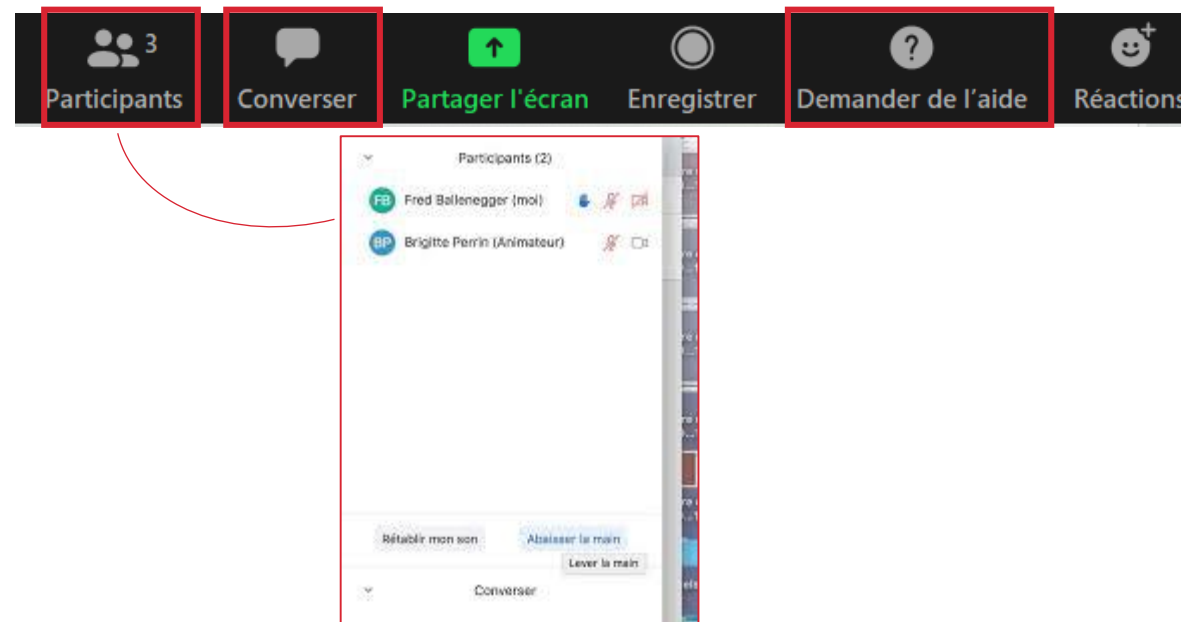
3
Participants
Converser
Partager l'écran
Enregistrer
Demander de l'aide
Réactions

Participants (2)
FB Fred Ballenegger (moi)
BP Brigitte Perrin (Animateur)

Rétablir mon son
Abaisser la main
Lever la main
Converser